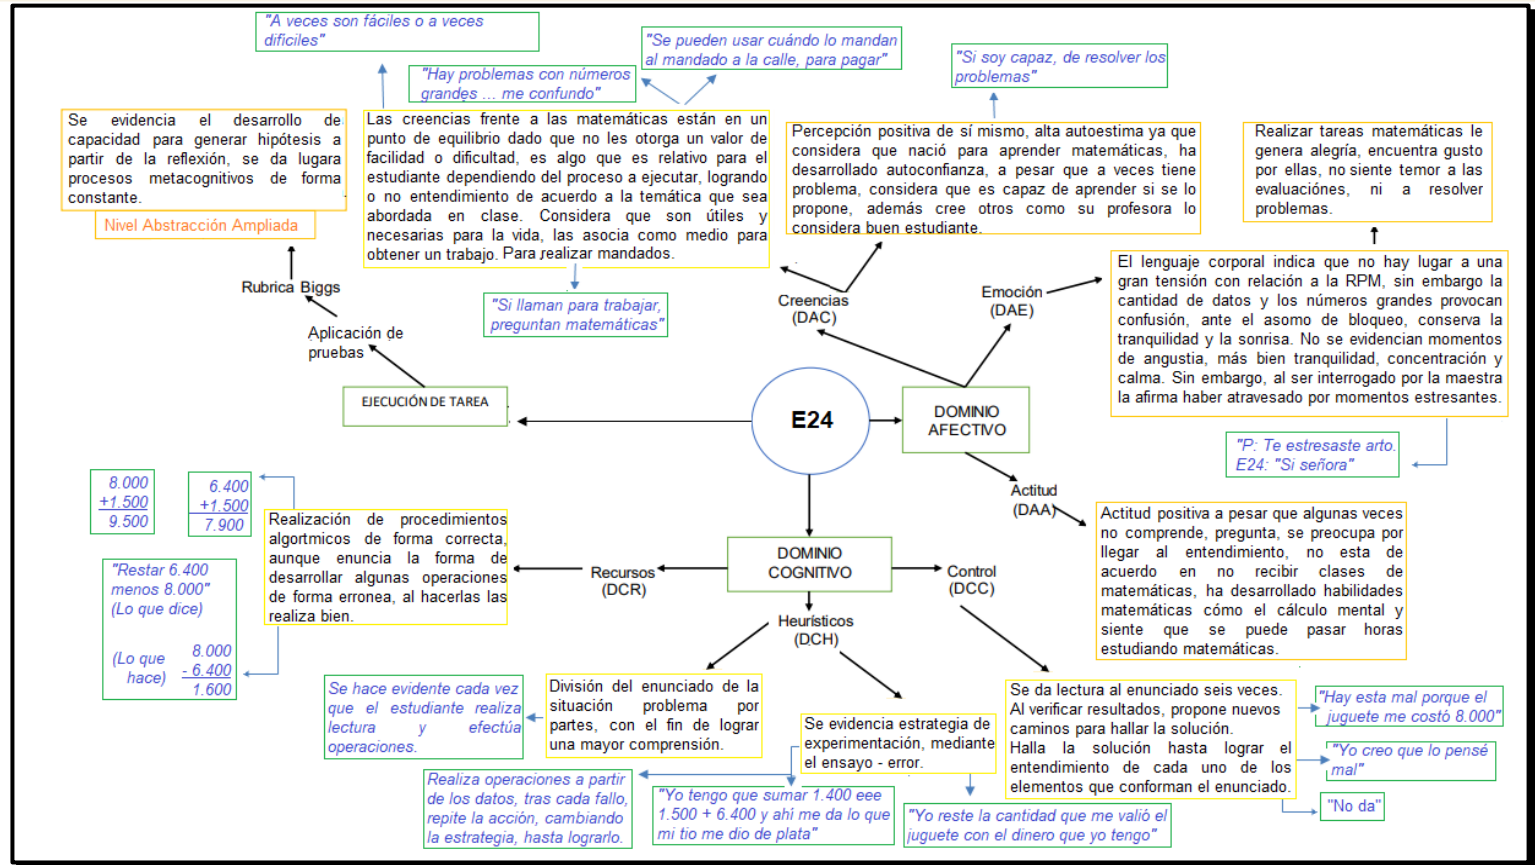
"A veces son fáciles o a veces difíciles"

"Se pueden usar cuándo lo mandan al mandado a la calle, para pagar"

"Hay problemas con números grandes ... me confundo"

"Si soy capaz, de resolver los problemas"

Se evidencia el desarrollo de capacidad para generar hipótesis a partir de la reflexión, se da lugara procesos metacognitivos de forma constante.

Nivel Abstracción Ampliada

Las creencias frente a las matemáticas están en un punto de equilibrio dado que no les otorga un valor de facilidad o dificultad, es algo que es relativo para el estudiante dependiendo del proceso a ejecutar, logrando o no entendimiento de acuerdo a la temática que sea abordada en clase. Considera que son útiles y necesarias para la vida, las asocia como medio para obtener un trabajo. Para realizar mandados.

Percepción positiva de sí mismo, alta autoestima ya que considera que nació para aprender matemáticas, ha desarrollado autoconfianza, a pesar que a veces tiene problema, considera que es capaz de aprender si se lo propone, además cree otros como su profesora lo considera buen estudiante.

Realizar tareas matemáticas le genera alegría, encuentra gusto por ellas, no siente temor a las evaluaciones, ni a resolver problemas.

Rubrica Biggs

"Si llaman para trabajar, preguntan matemáticas"

Creencias (DAC)

Emoción (DAE)

El lenguaje corporal indica que no hay lugar a una gran tensión con relación a la RPM, sin embargo la cantidad de datos y los números grandes provocan confusión, ante el asomo de bloqueo, conserva la tranquilidad y la sonrisa. No se evidencian momentos de angustia, más bien tranquilidad, concentración y calma. Sin embargo, al ser interrogado por la maestra la afirma haber atravesado por momentos estresantes.

Aplicación de pruebas

EJECUCIÓN DE TAREA

E24

DOMINIO AFECTIVO

"P: Te estresaste arto. E24: "Si señora"

Actitud (DAA)

$8.000$
$+1.500$
$9.500$

$6.400$
$+1.500$
$7.900$

Realización de procedimientos algortmicos de forma correcta, aunque enuncia la forma de desarrollar algunas operaciones de forma erronea, al hacerlas las realiza bien.

Actitud positiva a pesar que algunas veces no comprende, pregunta, se preocupa por llegar al entendimiento, no esta de acuerdo en no recibir clases de matemáticas, ha desarrollado habilidades matemáticas cómo el cálculo mental y siente que se puede pasar horas estudiando matemáticas.

"Restar 6.400 menos 8.000" (Lo que dice)

(Lo que hace)
$8.000$
$-6.400$
$1.600$

Recursos (DCR)

DOMINIO COGNITIVO

Control (DCC)

Heurísticos (DCH)

Se hace evidente cada vez que el estudiante realiza lectura y efectúa operaciones.

División del enunciado de la situación problema por partes, con el fin de lograr una mayor comprensión.

Se evidencia estrategia de experimentación, mediante el ensayo - error.

Se da lectura al enunciado seis veces. Al verificar resultados, propone nuevos caminos para hallar la solución.
Halla la solución hasta lograr el entendimiento de cada uno de los elementos que conforman el enunciado.

"Hay esta mal porque el juguete me costó 8.000"

"Yo creo que lo pensé mal"

"No da"

Realiza operaciones a partir de los datos, tras cada fallo, repite la acción, cambiando la estrategia, hasta lograrlo.

"Yo tengo que sumar 1.400 eee 1.500 + 6.400 y ahí me da lo que mi tio me dio de plata"

"Yo reste la cantidad que me valió el juguete con el dinero que yo tengo"